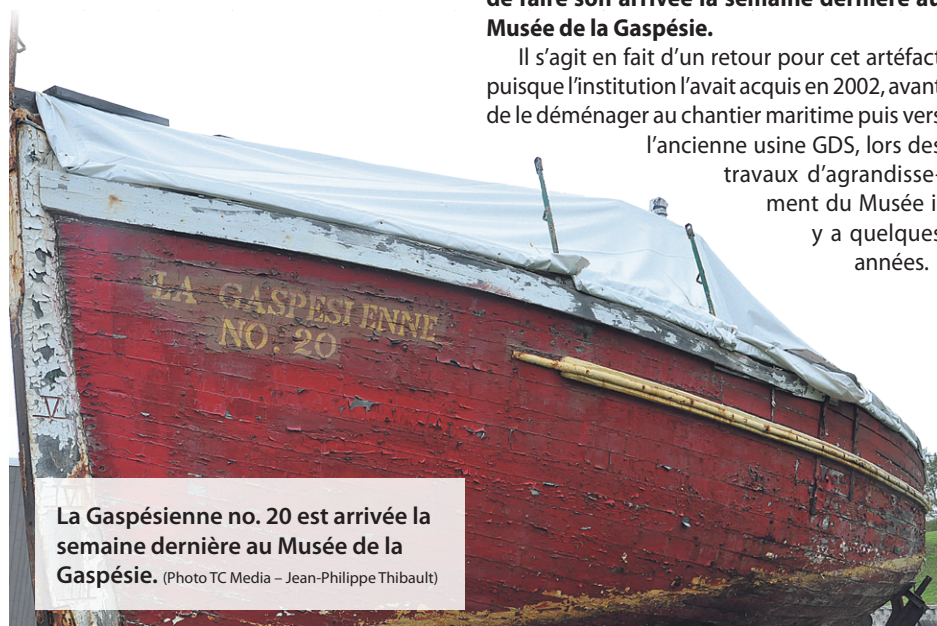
de faire son arrivée la semaine dernière au Musée de la Gaspésie.

Il s'agit en fait d'un retour pour cet artéfact puisque l'institution l'avait acquis en 2002, avant de le déménager au chantier maritime puis vers l'ancienne usine GDS, lors des travaux d'agrandissement du Musée i y a quelques années.

LA GASPESIENNE NO. 20

La Gaspésienne no. 20 est arrivée la semaine dernière au Musée de la Gaspésie. (Photo TC Media – Jean-Philippe Thibault)